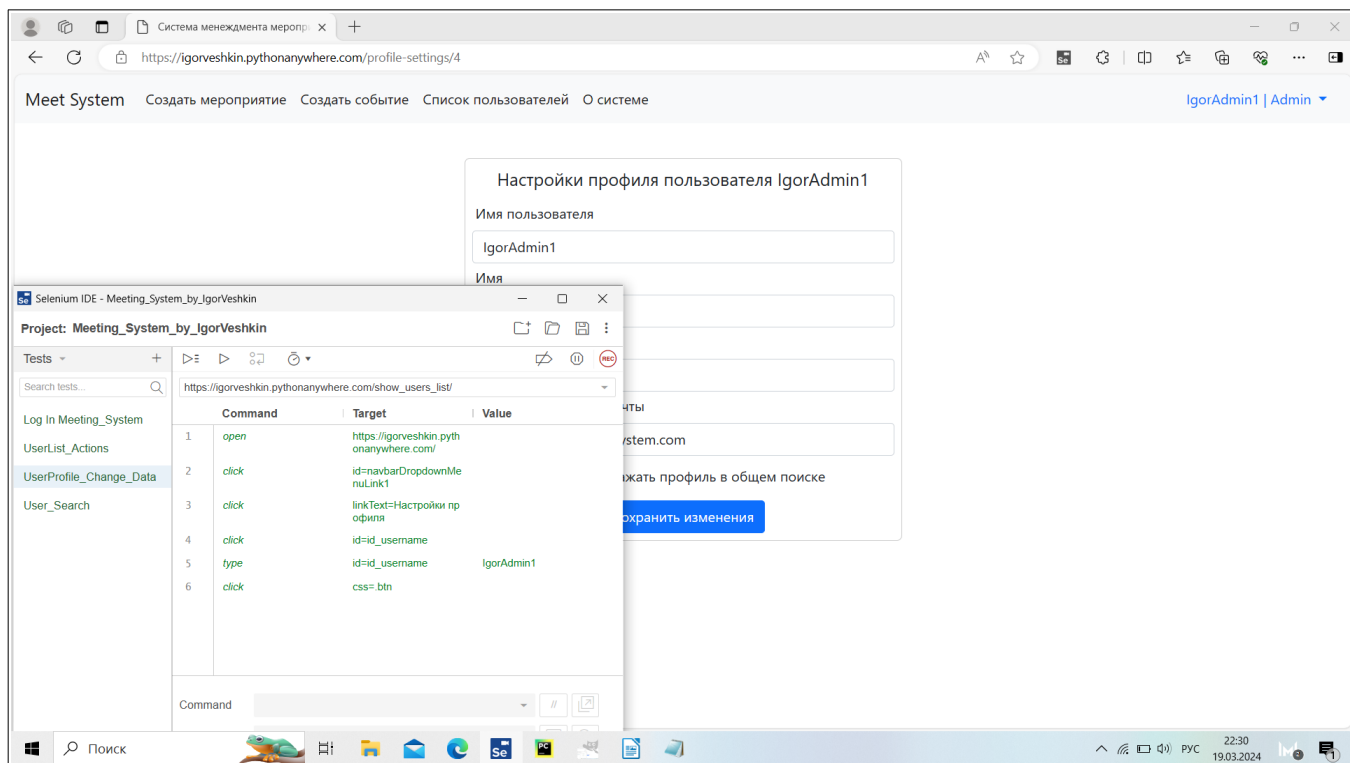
Система менеджмента меропр ×

https://igorveshkin.pythonanywhere.com/profile-settings/4

Meet System Создать мероприятие Создать событие Список пользователей О системе IgorAdmin1 | Admin

Настройки профиля пользователя IgorAdmin1

Имя пользователя

IgorAdmin1

Имя

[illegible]чты

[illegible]ystem.com

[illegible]жать профиль в общем поиске

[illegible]хранить изменения

Selenium IDE - Meeting_System_by_IgorVeshkin

Project: Meeting_System_by_IgorVeshkin

Tests

Search tests...

Log In Meeting_System

UserList_Actions

UserProfile_Change_Data

User_Search

https://igorveshkin.pythonanywhere.com/show_users_list/

| | Command | Target | Value |
|---|---|---|---|
| 1 | open | https://igorveshkin.pythonanywhere.com/ | |
| 2 | click | id=navbarDropdownMenuLink1 | |
| 3 | click | linkText=Настройки профиля | |
| 4 | click | id=id_username | |
| 5 | type | id=id_username | IgorAdmin1 |
| 6 | click | css=.btn | |

Command

Поиск

РУС 22:30 19.03.2024